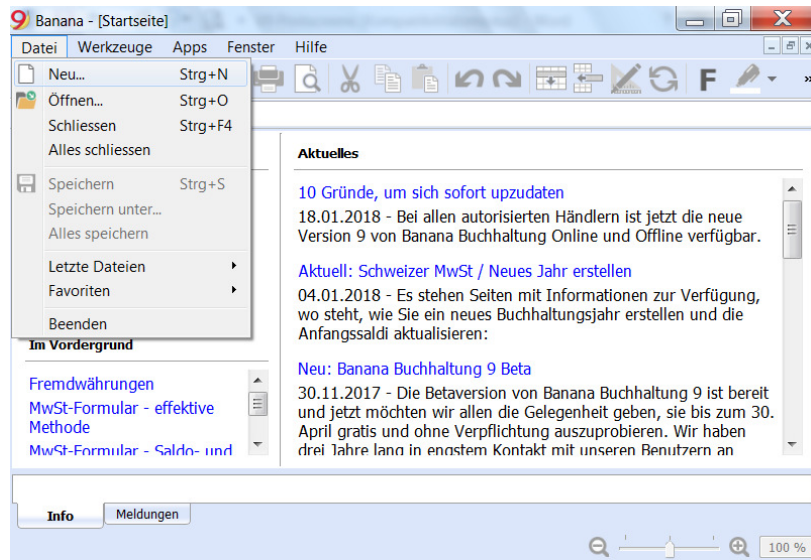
Banana - [Startseite]

Datei Werkzeuge Apps Fenster Hilfe

Neu... Strg+N
Öffnen... Strg+O
Schliessen Strg+F4
Alles schliessen
Speichern Strg+S
Speichern unter...
Alles speichern
Letzte Dateien
Favoriten
Beenden

F

Aktuelles

10 Gründe, um sich sofort upzudaten
18.01.2018 - Bei allen autorisierten Händlern ist jetzt die neue Version 9 von Banana Buchhaltung Online und Offline verfügbar.

Aktuell: Schweizer MwSt / Neues Jahr erstellen
04.01.2018 - Es stehen Seiten mit Informationen zur Verfügung, wo steht, wie Sie ein neues Buchhaltungsjahr erstellen und die Anfangssaldi aktualisieren:

Neu: Banana Buchhaltung 9 Beta
30.11.2017 - Die Betaversion von Banana Buchhaltung 9 ist bereit und jetzt möchten wir allen die Gelegenheit geben, sie bis zum 30. April gratis und ohne Verpflichtung auszuprobieren. Wir haben drei Jahre lang in engstem Kontakt mit unseren Benutzern an

Im Vordergrund

Fremdwährungen
MwSt-Formular - effektive Methode
MwSt-Formular - Saldo- und

Info Meldungen

100 %